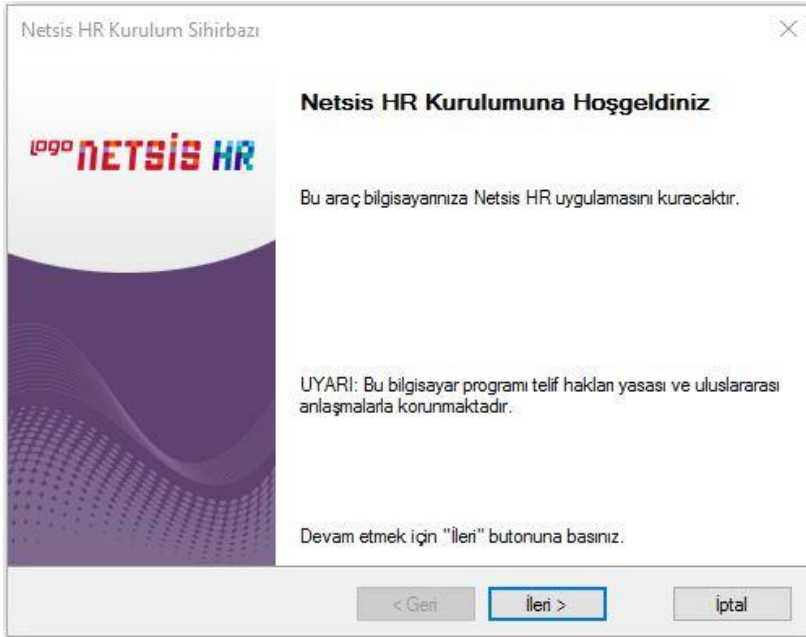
Netsis HR Kurulum Sihirbazı

×

logo NETSİS HR

Netsis HR Kurulumuna Hoşgeldiniz

Bu araç bilgisayarınıza Netsis HR uygulamasını kuracaktır.

UYARI: Bu bilgisayar programı telif hakları yasası ve uluslararası anlaşmalarla korunmaktadır.

Devam etmek için "İleri" butonuna basınız.

< Geri

İleri >

İptal